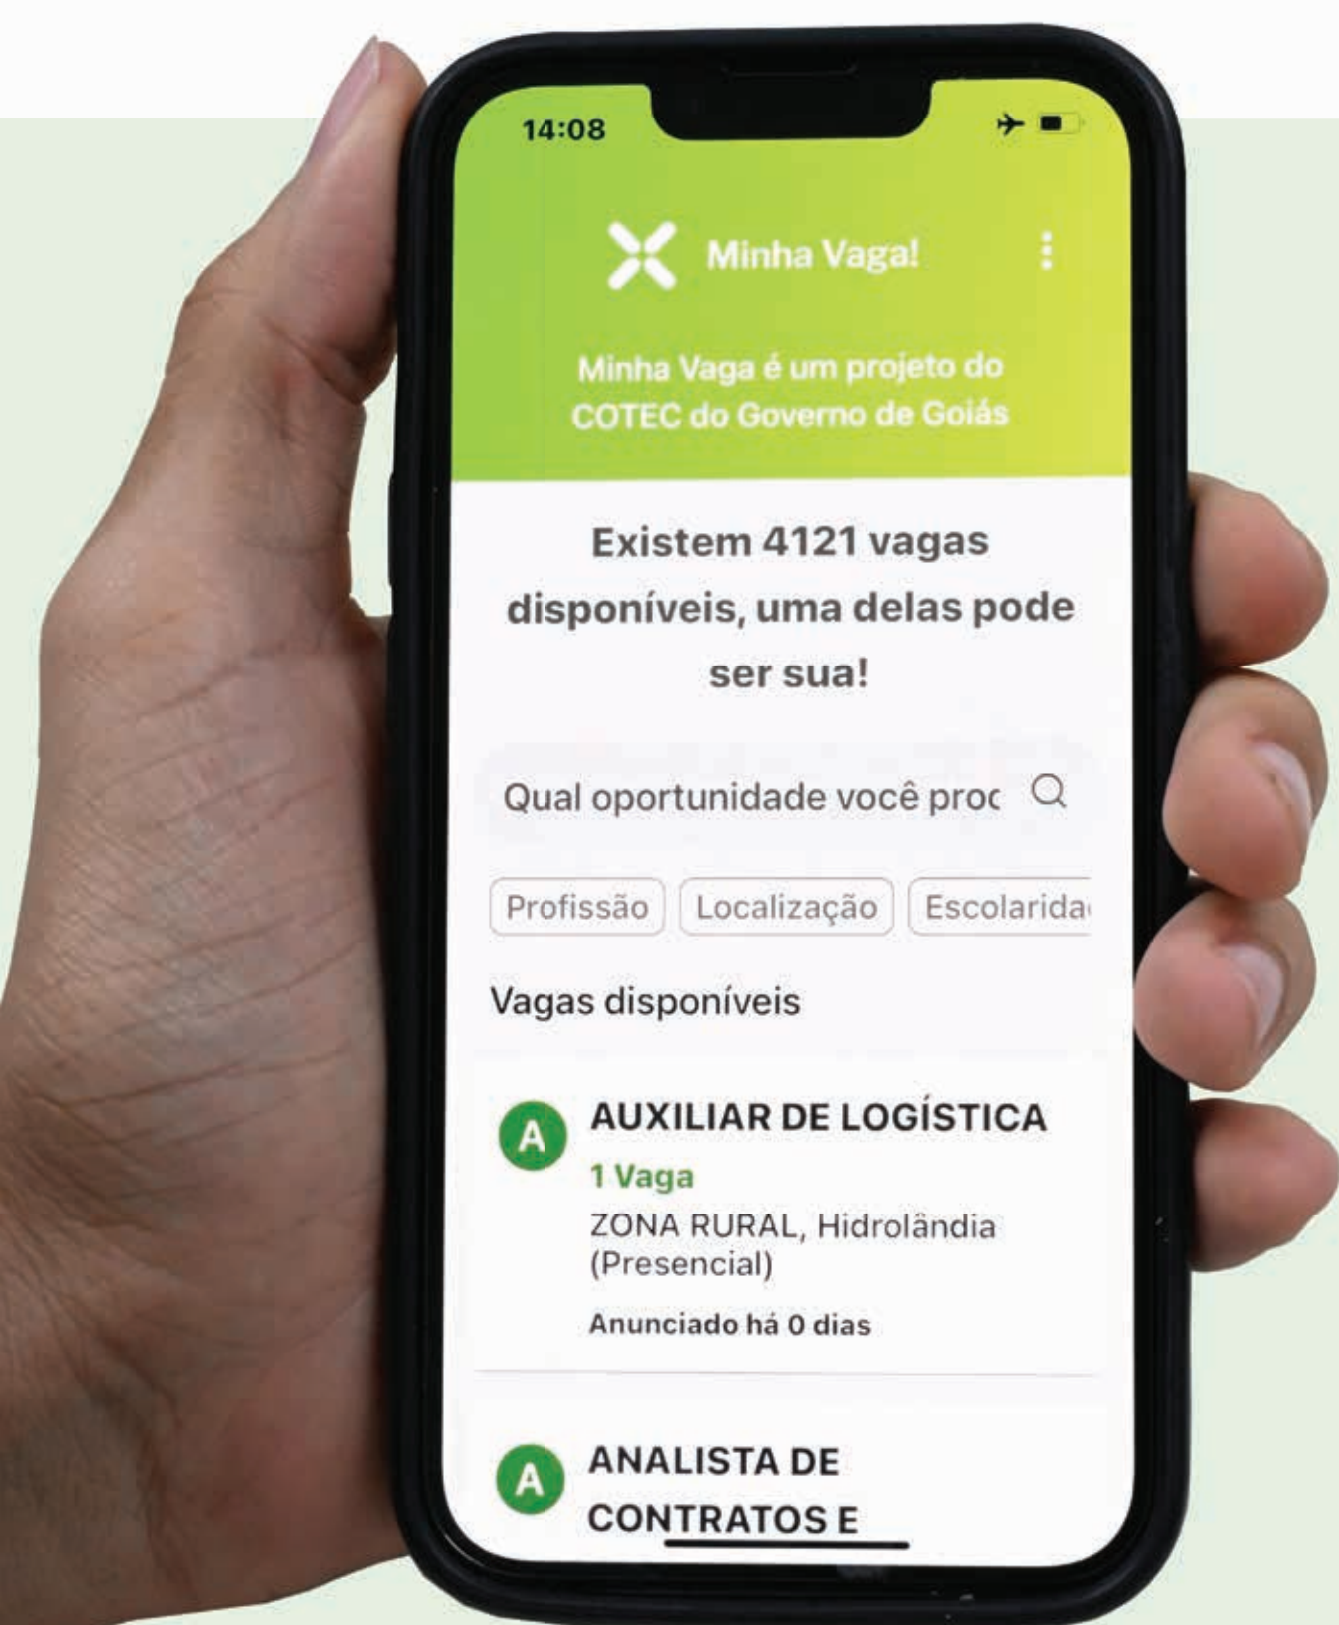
14:08

Minha Vaga!

Minha Vaga é um projeto do COTEC do Governo de Goiás

Existem 4121 vagas disponíveis, uma delas pode ser sua!

Qual oportunidade você proc

Profissão
Localização
Escolarida

Vagas disponíveis

A
AUXILIAR DE LOGÍSTICA
1 Vaga
ZONA RURAL, Hidrolândia (Presencial)
Anunciado há 0 dias

A
ANALISTA DE CONTRATOS E